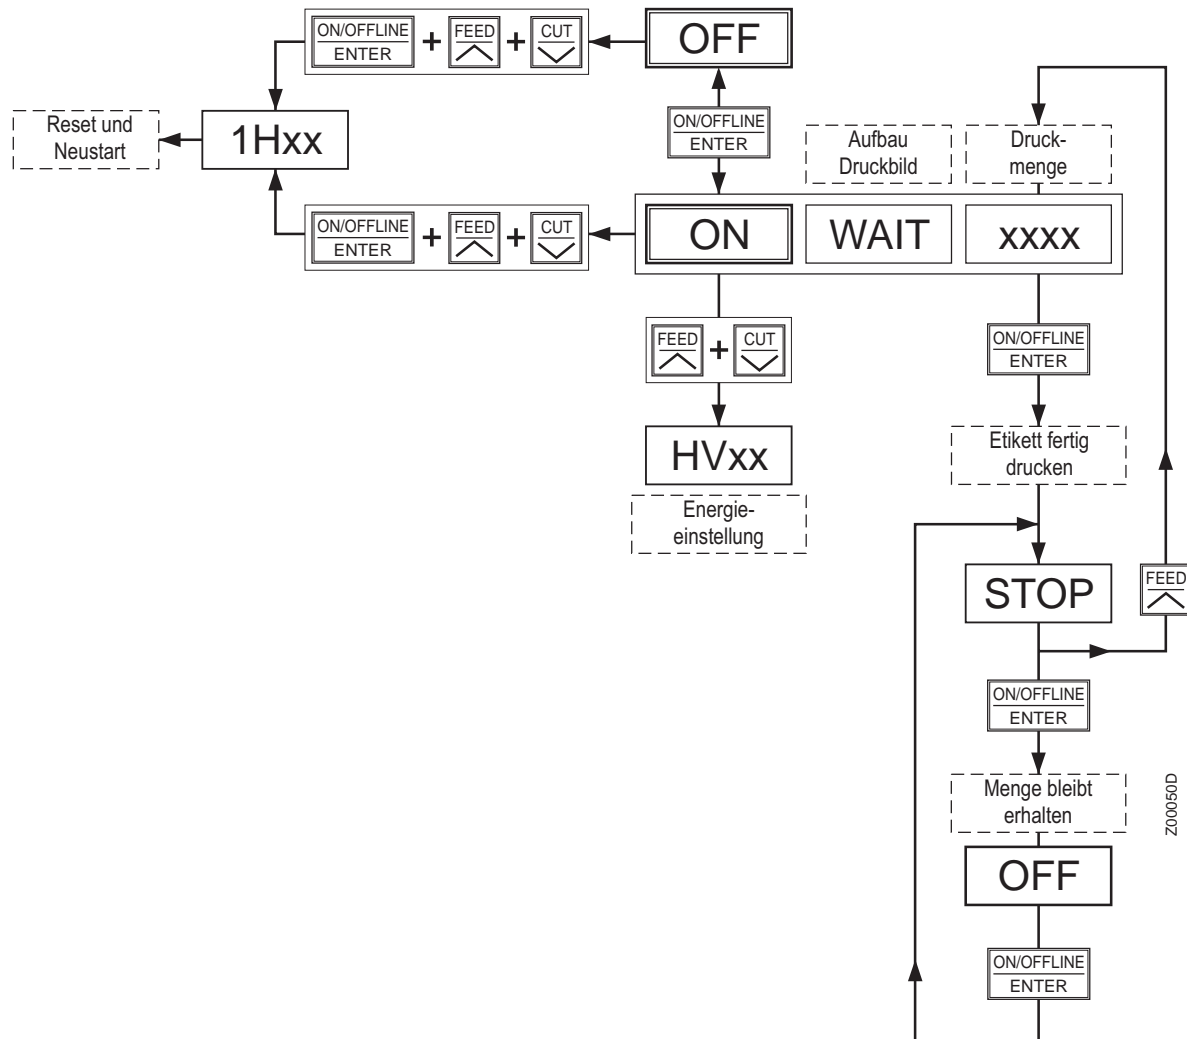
ON/OFFLINE ENTER + FEED + CUT

OFF

Reset und Neustart

1Hxx

ON/OFFLINE ENTER

Aufbau Druckbild

Druck-menge

ON/OFFLINE ENTER + FEED + CUT

ON

WAIT

xxxx

FEED + CUT

ON/OFFLINE ENTER

HVxx

Energie-einstellung

Etikett fertig drucken

STOP

FEED

ON/OFFLINE ENTER

Menge bleibt erhalten

Z00050D

OFF

ON/OFFLINE ENTER